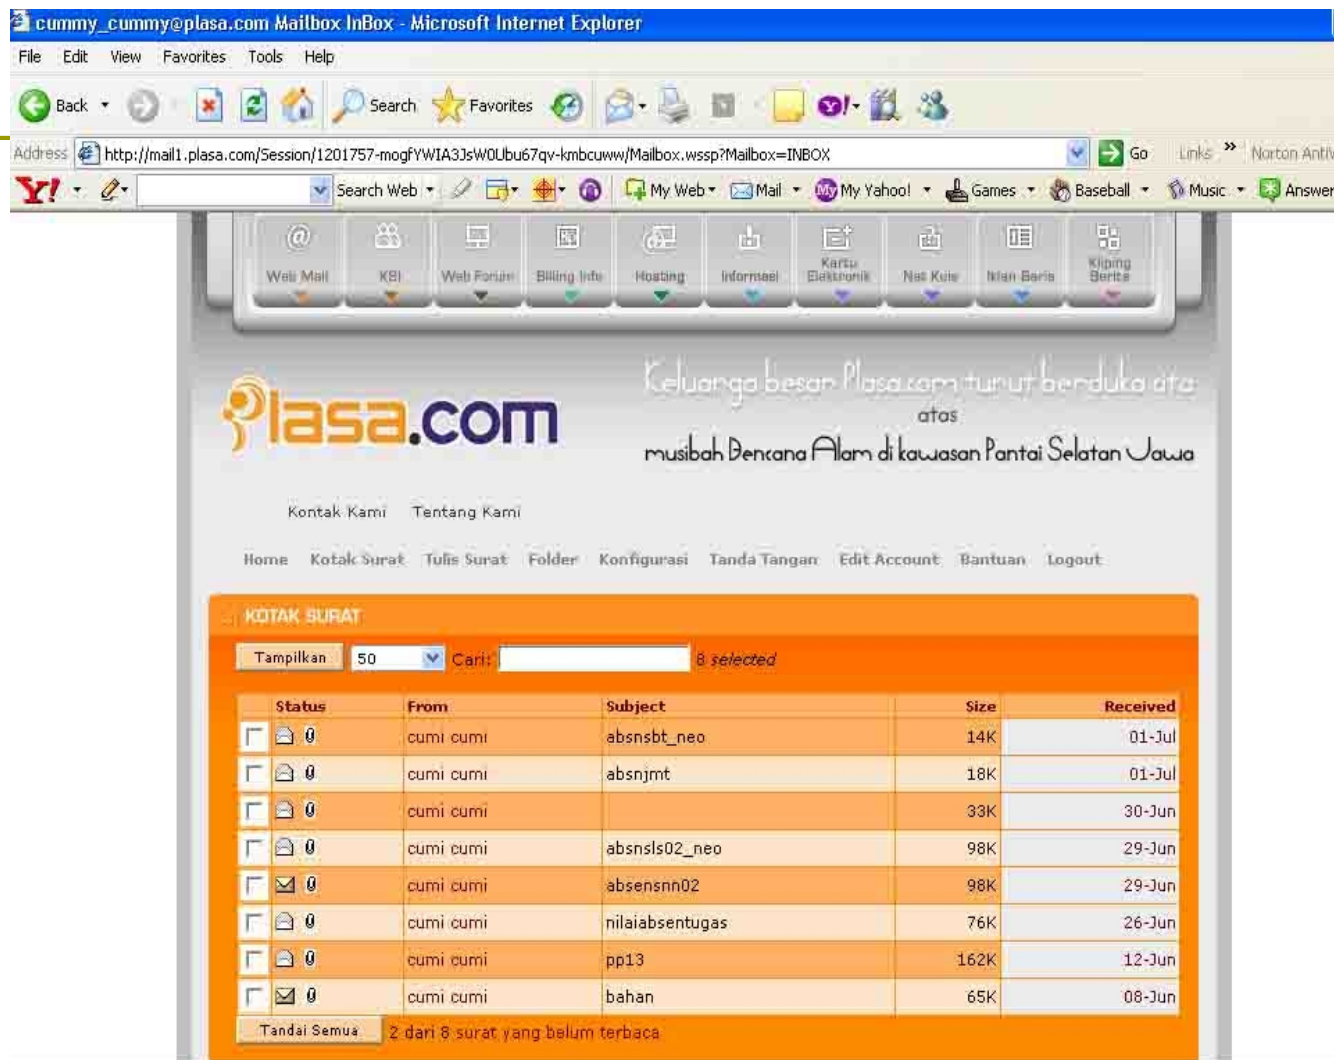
cummy_cummy@plasa.com Mailbox InBox - Microsoft Internet Explorer

File Edit View Favorites Tools Help

Back Search Favorites

Address http://mail1.plasa.com/Session/1201757-mogfYWIA3JsW0Ubu67qv-kmbcuww/Mailbox.wssp?Mailbox=INBOX Go Links Norton Anti

Search Web My Web Mail My Yahoo! Games Baseball Music Answer

Web Mail KBI Web Forum Billing Info Hosting Informasi Kartu Elektronik Nat Kuis Iklan Baris Kliping Berita

Plasa.com

Keluarga besar Plasa.com turut berduka ata atas musibah Bencana Alam di kawasan Pantai Selatan Jawa

Kontak Kami Tentang Kami

Home Kotak Surat Tulis Surat Folder Konfigurasi Tanda Tangan Edit Account Bantuan Logout

KOTAK SURAT

Tampilkan 50 Cari: 8 selected

| | Status | From | Subject | Size | Received |
|---|---|---|---|---|---|
| | | cumi cumi | absnsbt_neo | 14K | 01-Jul |
| | | cumi cumi | absnjmt | 18K | 01-Jul |
| | | cumi cumi | | 33K | 30-Jun |
| | | cumi cumi | absnsls02_neo | 98K | 29-Jun |
| | | cumi cumi | absensnn02 | 98K | 29-Jun |
| | | cumi cumi | nilaiabsentugas | 76K | 26-Jun |
| | | cumi cumi | pp13 | 162K | 12-Jun |
| | | cumi cumi | bahan | 65K | 08-Jun |

Tandai Semua 2 dari 8 surat yang belum terbaca